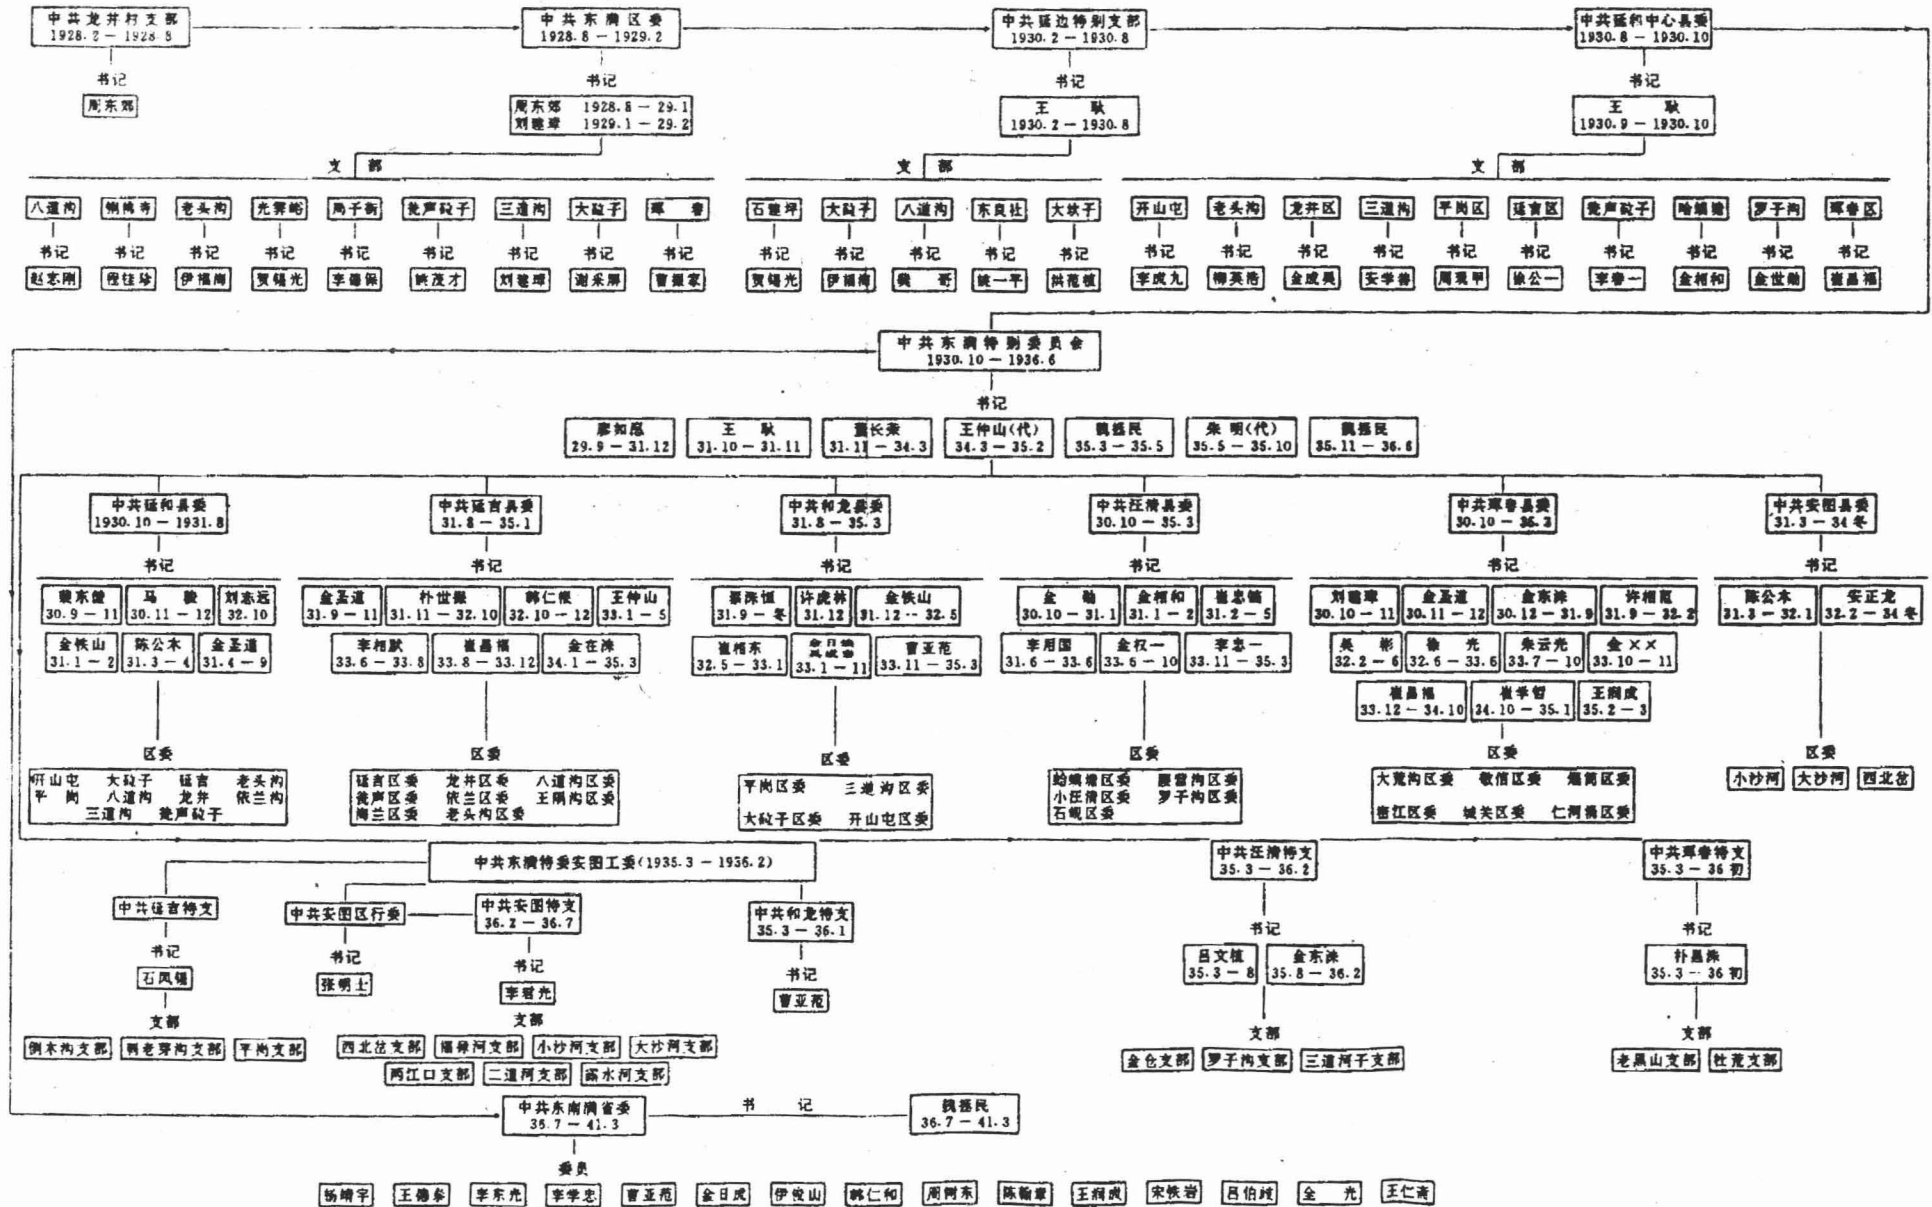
中共龙井村支部
1928.2 — 1928.8
书记
周东郊

中共东满区委
1928.8 — 1929.2
书记
周东郊 1928.8 — 29.1
刘建璋 1929.1 — 29.2
支部
八道沟 | 铜佛寺 | 老头沟 | 光霁峪 | 局子街 | 龙声砬子 | 三道沟 | 大砬子 | 珲春
书记 赵宏刚 | 程佳珍 | 伊福潮 | 贺福光 | 李德保 | 姚茂才 | 刘建璋 | 谢采丽 | 曹振家

中共延边特别支部
1930.2 — 1930.8
书记
王耿
1930.2 — 1930.8
支部
石建坪 | 大砬子 | 八道沟 | 东良社 | 大坎子
书记 贺福光 | 伊福潮 | 魏哥 | 姚一平 | 洪范植

中共延和中心县委
1930.8 — 1930.10
书记
王耿
1930.9 — 1930.10
支部
开山屯 | 老头沟 | 龙井区 | 三道沟 | 平岗区 | 延吉区 | 龙声砬子 | 哈蟆塘 | 罗子沟 | 珲春区
书记 李成九 | 柳英浩 | 金成昊 | 安学善 | 周现甲 | 徐公一 | 李春一 | 金相和 | 金世勋 | 崔昌福

中共东满特别委员会
1930.10 — 1936.6
书记
廖如愿 29.9 — 31.12 | 王耿 31.10 — 31.11 | 童长荣 31.11 — 34.3 | 王仲山(代) 34.3 — 35.2 | 魏拯民 35.3 — 35.5 | 朱明(代) 35.5 — 35.10 | 魏拯民 35.11 — 36.6

中共延和县委
1930.10 — 1931.8
书记
蔡东俊 30.9 — 11 | 马骏 30.11 — 12 | 刘志远 32.10
金铁山 31.1 — 2 | 陈公木 31.3 — 4 | 金圣道 31.4 — 9
区委
研山屯 大砬子 延吉 老头沟 平岗 八道沟 龙井 依兰沟 三道沟 龙声砬子

中共延吉县委
31.8 — 35.1
书记
金圣道 31.9 — 11 | 朴世根 31.11 — 32.10 | 韩仁根 32.10 — 12 | 王仲山 33.1 — 5
李相默 33.6 — 33.8 | 崔昌福 33.8 — 33.12 | 金在洙 34.1 — 35.3
区委
延吉区委 龙井区委 八道沟区委 龙声区委 依兰区委 王隅沟区委 海兰区委 老头沟区委

中共和龙县委
31.8 — 35.3
书记
蔡洙恒 31.9 — 冬 | 许虎林 31.12 | 金铁山 31.12 — 32.5
崔相东 32.5 — 33.1 | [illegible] 33.1 — 11 | 曹亚范 33.11 — 35.3
区委
平岗区委 三道沟区委 大砬子区委 开山屯区委

中共汪清县委
30.10 — 35.3
书记
金勋 30.10 — 31.1 | 金相和 31.1 — 2 | 崔忠镐 31.2 — 5
李用国 31.6 — 33.6 | 金权一 33.6 — 10 | 李忠一 33.11 — 35.3
区委
蛤蟆塘区委 腰营沟区委 小汪清区委 罗子沟区委 石岘区委

中共珲春县委
30.10 — 35.3
书记
刘建璋 30.10 — 11 | 金圣道 30.11 — 12 | 金东洙 30.12 — 31.9 | 许相范 31.9 — 32.2
吴彬 32.2 — 6 | 徐光 32.6 — 33.6 | 朱云光 33.7 — 10 | 金××33.10 — 11
崔昌福 33.12 — 34.10 | 崔学哲 34.10 — 35.1 | 王润成 35.2 — 3
区委
大荒沟区委 敬信区委 烟筒区委 密江区委 城关区委 仁河桥区委

中共安图县委
31.3 — 34冬
书记
陈公木 31.3 — 32.1 | 安正龙 32.2 — 34冬
区委
小沙河 | 大沙河 | 西北岔

中共东满特委安图工委(1935.3 — 1936.2)

中共延吉特支
书记
石凤翎
支部
倒木沟支部 | 鸭老芽沟支部 | 平岗支部

中共安图区行委
书记
张明士

中共安图特支
36.2 — 36.7
书记
李君允
支部
西北岔支部 | 福禄河支部 | 小沙河支部 | 大沙河支部 | 两江口支部 | 二道河支部 | 露水河支部

中共和龙特支
35.3 — 36.1
书记
曹亚范

中共汪清特支
35.3 — 36.2
书记
吕文植 35.3 — 8 | 金东洙 35.8 — 36.2
支部
金仓支部 | 罗子沟支部 | 三道河子支部

中共珲春特支
35.3 — 36初
书记
朴昌洙
35.3 — 36初
支部
老黑山支部 | 杜荒支部

中共东南满省委
36.7 — 41.3
书记
魏拯民
36.7 — 41.3
委员
杨靖宇 | 王德泰 | 李东光 | 李学忠 | 曹亚范 | 金日成 | 伊俊山 | 韩仁和 | 周树东 | 陈翰章 | 王润成 | 宋铁岩 | 吕伯岐 | 全光 | 王仁斋